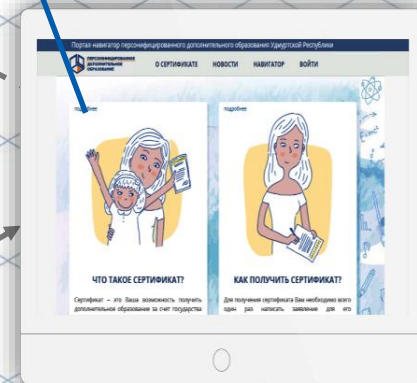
Портал навигатор персонифицированного дополнительного образования Удмуртской Республики

ПЕРСОНИФИЦИРОВАННОЕ ДОПОЛНИТЕЛЬНОЕ ОБРАЗОВАНИЕ

О СЕРТИФИКАТЕ НОВОСТИ НАВИГАТОР ВОЙТИ

подробнее

ЧТО ТАКОЕ СЕРТИФИКАТ?

Сертификат – это Ваша возможность получить дополнительное образование за счет государства

подробнее

КАК ПОЛУЧИТЬ СЕРТИФИКАТ?

Для получения сертификата Вам необходимо всего один раз написать заявление для его